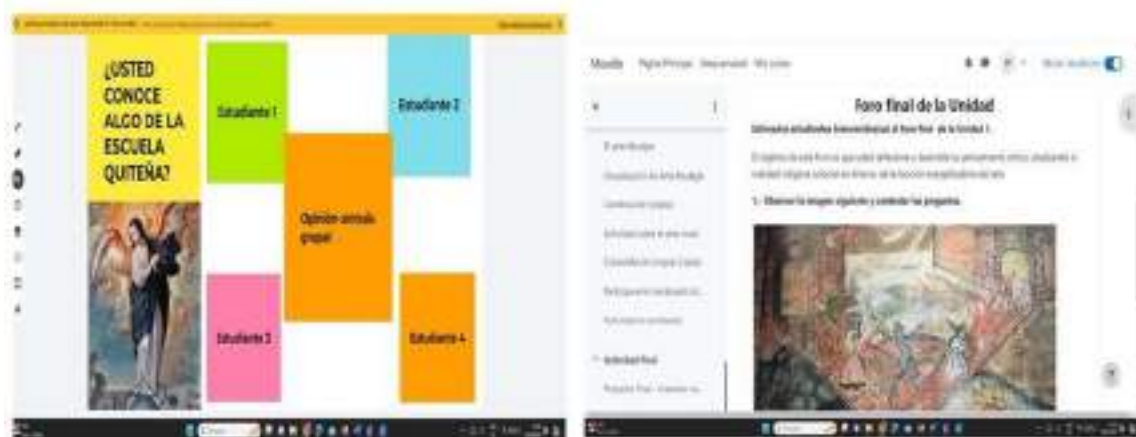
¿USTED CONOCE ALGO DE LA ESCUELA QUITEÑA?

Estudiante 1

Estudiante 2

Opinión consulta grupal

Estudiante 3

Estudiante 4

Moodle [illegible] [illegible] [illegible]

Foro final de la Unidad

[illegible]

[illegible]

1.- Observe la imagen siguiente y conteste las preguntas.

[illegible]

Actividad Final

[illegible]